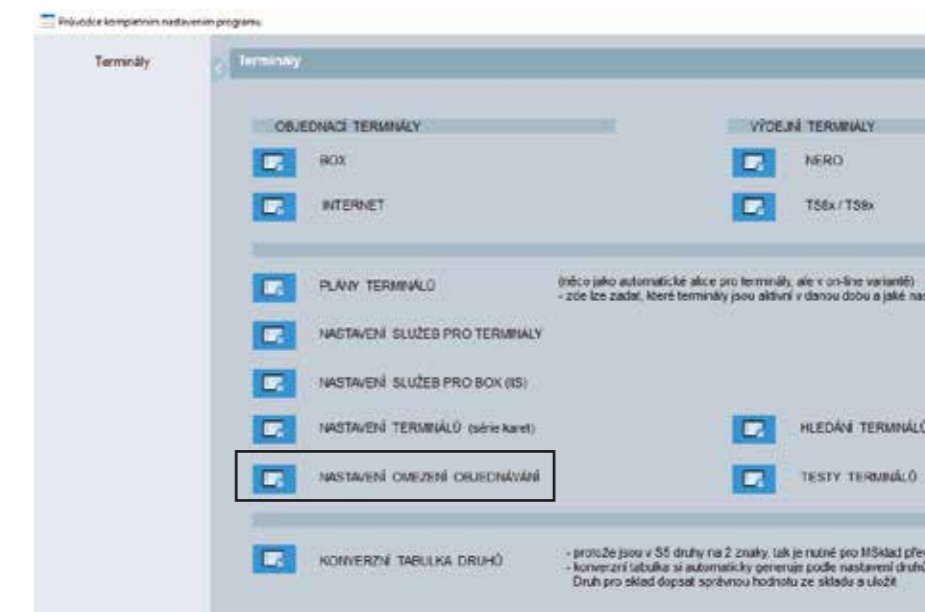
Průvodce kompletním nastavením programu

Terminály

Terminály

OBJEDNACÍ TERMINÁLY

BOX

INTERNET

VÝDEJNÍ TERMINÁLY

NERO

TS8x / TS9x

PLÁNY TERMINÁLŮ

(něco jako automatické akce pro terminály, ale v on-line variantě)
- zde lze zadat, které terminály jsou aktivní v danou dobu a jaké nas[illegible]

NASTAVENÍ SLUŽEB PRO TERMINÁLY

NASTAVENÍ SLUŽEB PRO BOX (IIS)

NASTAVENÍ TERMINÁLŮ (série karet)

HLEDÁNÍ TERMINÁLŮ

NASTAVENÍ OMEZENÍ OBJEDNÁVÁNÍ

TESTY TERMINÁLŮ

KONVERZNÍ TABULKA DRUHŮ

- protože jsou v S5 druhy na 2 znaky, tak je nutné pro MSklad pře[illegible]
- konverzní tabulka si automaticky generuje podle nastavení druh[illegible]
Druh pro sklad dopsat správnou hodnotu ze skladu a uložit